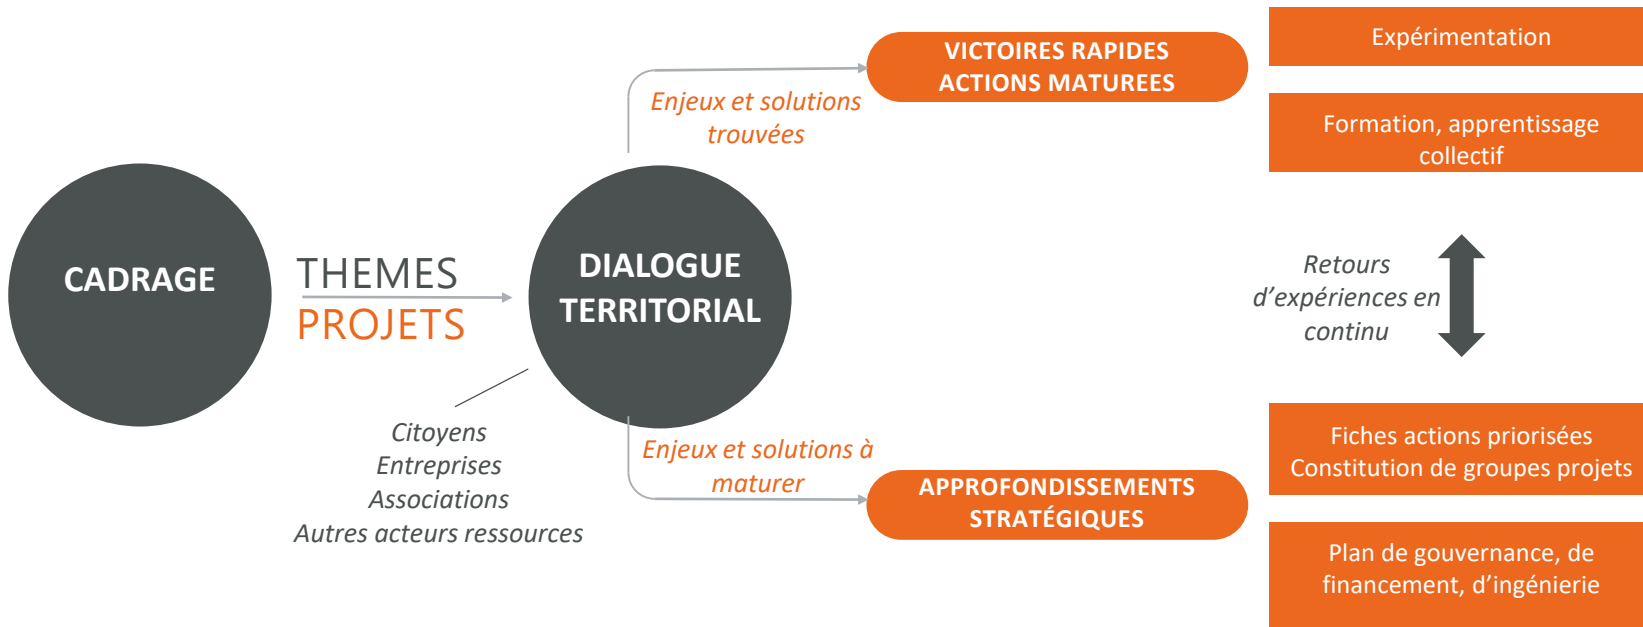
CADRAGE

THEMES

PROJETS

DIALOGUE TERRITORIAL

Citoyens
Entreprises
Associations
Autres acteurs ressources

Enjeux et solutions trouvées

VICTOIRES RAPIDES ACTIONS MATUREES

Enjeux et solutions à maturer

APPROFONDISSEMENTS STRATÉGIQUES

Expérimentation

Formation, apprentissage collectif

Retours d'expériences en continu

Fiches actions priorisées Constitution de groupes projets

Plan de gouvernance, de financement, d'ingénierie